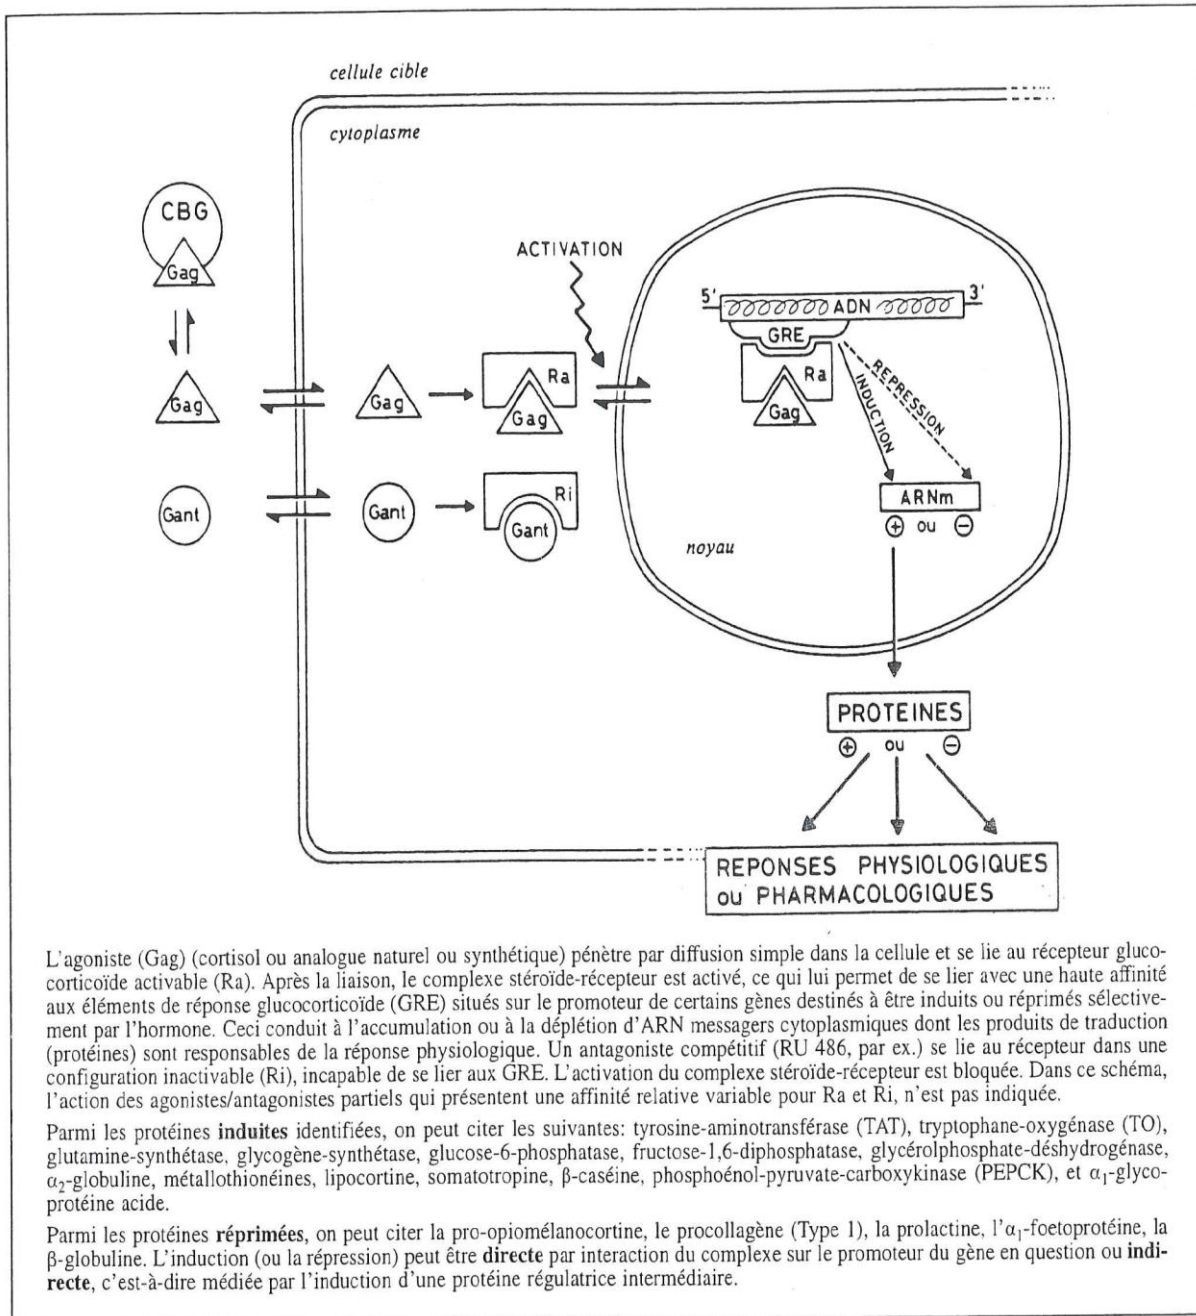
cellule cible

cytoplasme

CBG

Gag

Gag

Gant

Gag

Ra

Gag

Gant

Ri

Gant

ACTIVATION

5'

ADN

3'

GRE

Ra

Gag

INDUCTION

REPRESSION

ARNm

$\oplus$ ou $\ominus$

noyau

PROTEINES

$\oplus$ ou $\ominus$

REPONSES PHYSIOLOGIQUES ou PHARMACOLOGIQUES

L'agoniste (Gag) (cortisol ou analogue naturel ou synthétique) pénètre par diffusion simple dans la cellule et se lie au récepteur glucocorticoïde activable (Ra). Après la liaison, le complexe stéroïde-récepteur est activé, ce qui lui permet de se lier avec une haute affinité aux éléments de réponse glucocorticoïde (GRE) situés sur le promoteur de certains gènes destinés à être induits ou réprimés sélectivement par l'hormone. Ceci conduit à l'accumulation ou à la déplétion d'ARN messagers cytoplasmiques dont les produits de traduction (protéines) sont responsables de la réponse physiologique. Un antagoniste compétitif (RU 486, par ex.) se lie au récepteur dans une configuration inactivable (Ri), incapable de se lier aux GRE. L'activation du complexe stéroïde-récepteur est bloquée. Dans ce schéma, l'action des agonistes/antagonistes partiels qui présentent une affinité relative variable pour Ra et Ri, n'est pas indiquée.

Parmi les protéines induites identifiées, on peut citer les suivantes: tyrosine-aminotransférase (TAT), tryptophane-oxygénase (TO), glutamine-synthétase, glycogène-synthétase, glucose-6-phosphatase, fructose-1,6-diphosphatase, glycérolphosphate-déshydrogénase, $\alpha_2$-globuline, métallothionéines, lipocortine, somatotropine, $\beta$-caséine, phosphoénol-pyruvate-carboxykinase (PEPCK), et $\alpha_1$-glycoprotéine acide.

Parmi les protéines réprimées, on peut citer la pro-opiomélanocortine, le procollagène (Type 1), la prolactine, l'$\alpha_1$-foetoprotéine, la $\beta$-globuline. L'induction (ou la répression) peut être directe par interaction du complexe sur le promoteur du gène en question ou indirecte, c'est-à-dire médiée par l'induction d'une protéine régulatrice intermédiaire.